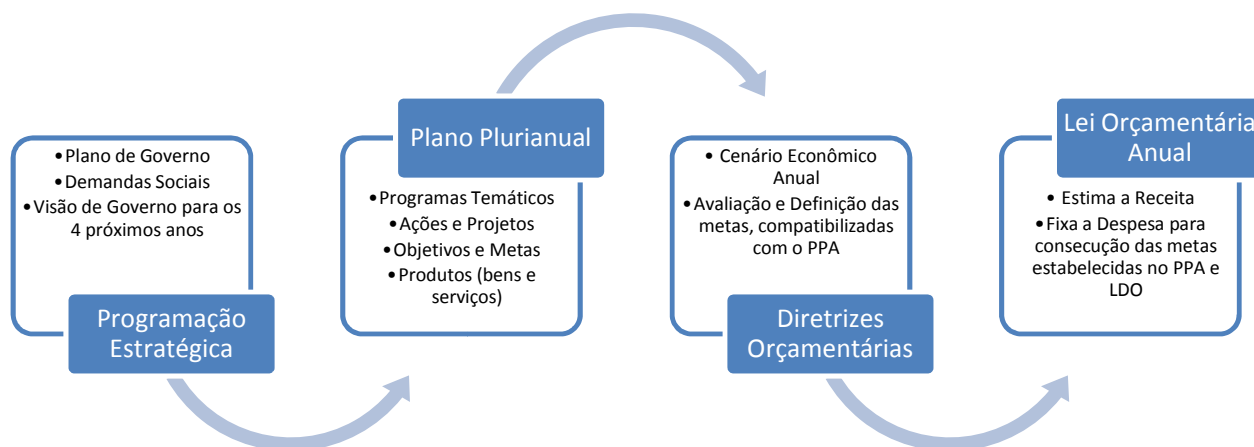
• Plano de Governo
• Demandas Sociais
• Visão de Governo para os 4 próximos anos

Programação Estratégica

Plano Plurianual

• Programas Temáticos
• Ações e Projetos
• Objetivos e Metas
• Produtos (bens e serviços)

• Cenário Econômico Anual
• Avaliação e Definição das metas, compatibilizadas com o PPA

Diretrizes Orçamentárias

Lei Orçamentária Anual

• Estima a Receita
• Fixa a Despesa para consecução das metas estabelecidas no PPA e LDO